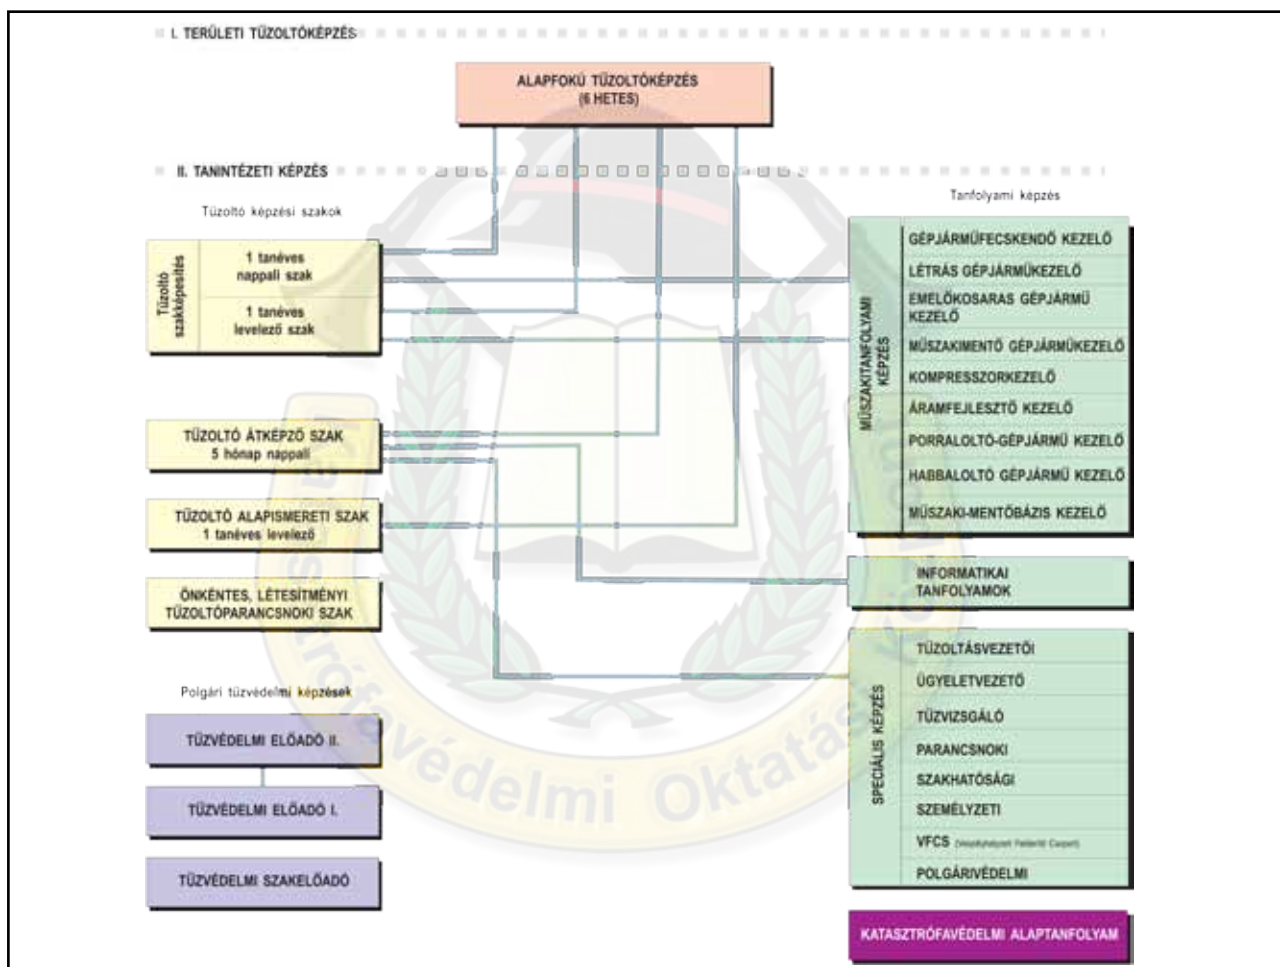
I. TERÜLETI TŰZOLTÓKÉPZÉS

ALAPFOKÚ TŰZOLTÓKÉPZÉS
(6 HETES)

II. TANINTÉZETI KÉPZÉS

Tűzoltó képzési szakok

Tűzoltó szakképesítés

1 tanéves nappali szak

1 tanéves levelező szak

TŰZOLTÓ ÁTKÉPZŐ SZAK
5 hónap nappali

TŰZOLTÓ ALAPISMERETI SZAK
1 tanéves levelező

ÖNKÉNTES, LÉTESÍTMÉNYI TŰZOLTÓPARANCSNOKI SZAK

Polgári tűzvédelmi képzések

TŰZVÉDELMI ELŐADÓ II.

TŰZVÉDELMI ELŐADÓ I.

TŰZVÉDELMI SZAKELŐADÓ

Tanfolyami képzés

MŰSZAKITANFOLYAMI KÉPZÉS

GÉPJÁRMŰFECSKENDŐ KEZELŐ

LÉTRÁS GÉPJÁRMŰKEZELŐ

EMELŐKOSARAS GÉPJÁRMŰ KEZELŐ

MŰSZAKIMENTŐ GÉPJÁRMŰKEZELŐ

KOMPRESSZORKEZELŐ

ÁRAMFEJLESZTŐ KEZELŐ

PORRALOLTÓ-GÉPJÁRMŰ KEZELŐ

HABBALOLTÓ GÉPJÁRMŰ KEZELŐ

MŰSZAKI-MENTŐBÁZIS KEZELŐ

INFORMATIKAI TANFOLYAMOK

SPECIÁLIS KÉPZÉS

TŰZOLTÁSVEZETŐI

ÜGYELETVEZETŐ

TŰZVIZSGÁLÓ

PARANCSNOKI

SZAKHATÓSÁGI

SZEMÉLYZETI

VFCS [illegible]

POLGÁRIVÉDELMI

KATASZTRÓFAVÉDELMI ALAPTANFOLYAM

Katasztrófavédelmi Oktatási